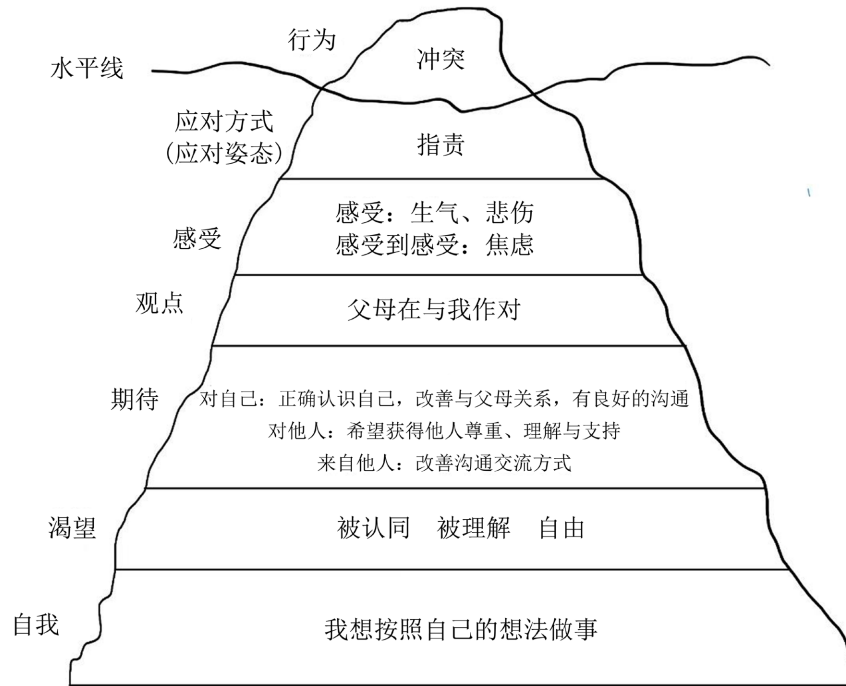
水平线

行为

冲突

应对方式
(应对姿态)

指责

感受

感受：生气、悲伤
感受到感受：焦虑

观点

父母在与我作对

期待

对自己：正确认识自己，改善与父母关系，有良好的沟通
对他人：希望获得他人尊重、理解与支持
来自他人：改善沟通交流方式

渴望

被认同 被理解 自由

自我

我想按照自己的想法做事